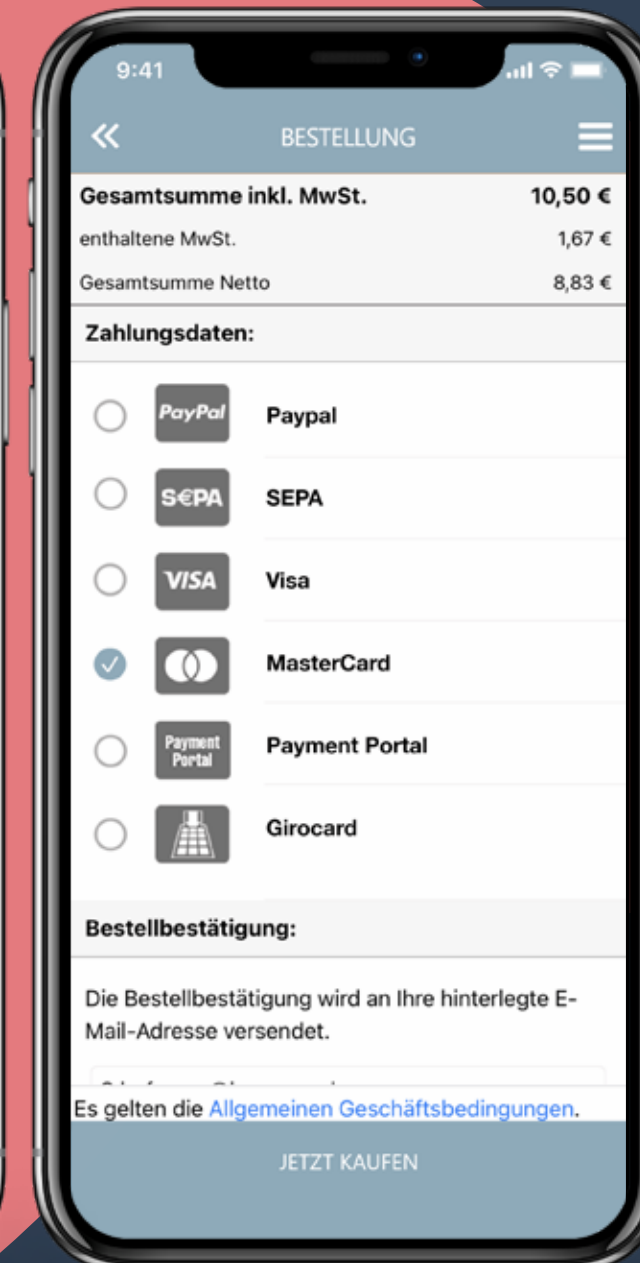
9:41

«
BESTELLUNG

| Gesamtsumme inkl. MwSt. | 10,50 € |
|---|---|
| enthaltene MwSt. | 1,67 € |
| Gesamtsumme Netto | 8,83 € |

Zahlungsdaten:

PayPal
Paypal

S€PA
SEPA

VISA
Visa

MasterCard

Payment Portal
Payment Portal

Girocard

Bestellbestätigung:

Die Bestellbestätigung wird an Ihre hinterlegte E-Mail-Adresse versendet.

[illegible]

Es gelten die Allgemeinen Geschäftsbedingungen.

JETZT KAUFEN